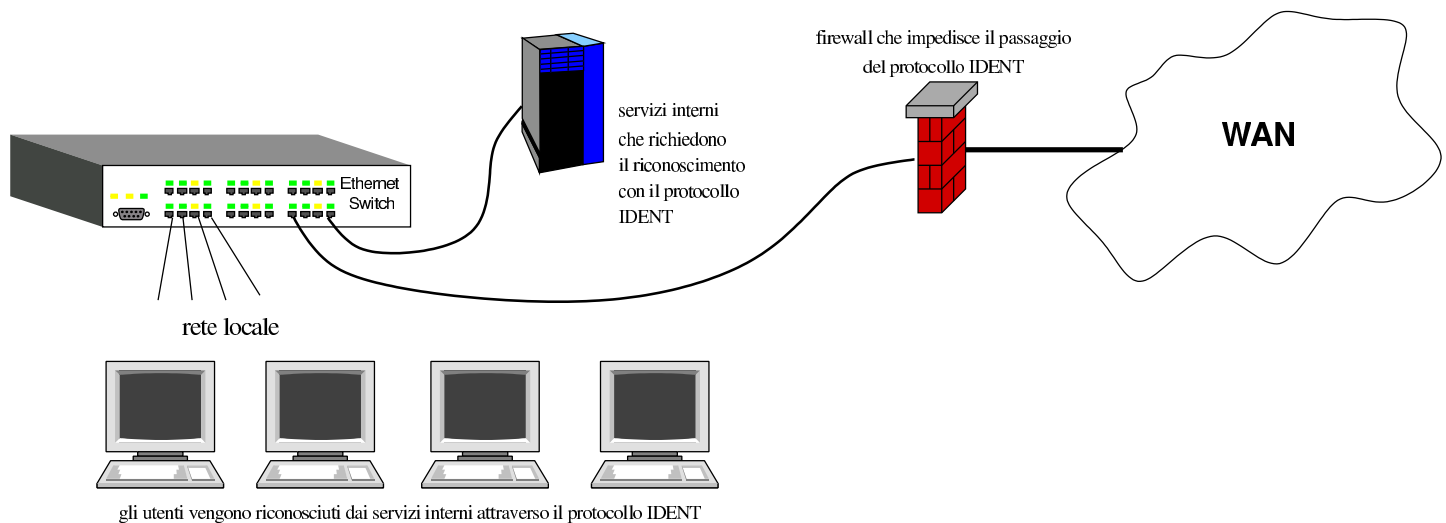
firewall che impedisce il passaggio del protocollo IDENT

WAN

servizi interni che richiedono il riconoscimento con il protocollo IDENT

Ethernet Switch

rete locale

gli utenti vengono riconosciuti dai servizi interni attraverso il protocollo IDENT